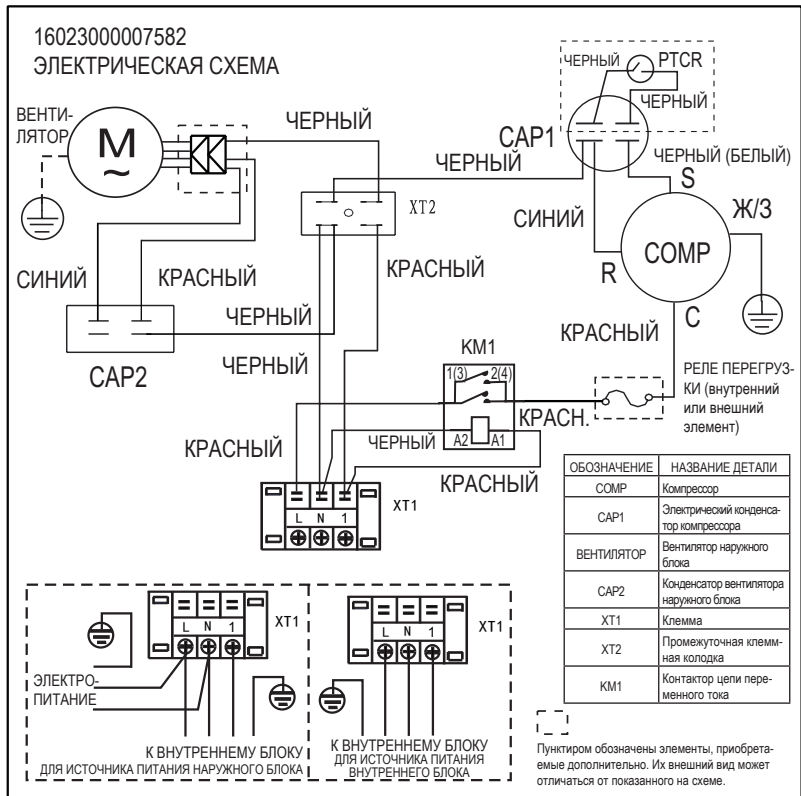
16023000007582
ЭЛЕКТРИЧЕСКАЯ СХЕМА

ВЕНТИЛЯТОР
M
~
ЧЕРНЫЙ
ЧЕРНЫЙ
XT2
СИНИЙ
КРАСНЫЙ
КРАСНЫЙ
ЧЕРНЫЙ
CAP2
ЧЕРНЫЙ
КРАСНЫЙ

ЧЕРНЫЙ
PTCR
ЧЕРНЫЙ
CAP1
ЧЕРНЫЙ (БЕЛЫЙ)
S
СИНИЙ
Ж/З
COMP
R
C
КРАСНЫЙ

KM1
1(3)
2(4)
РЕЛЕ ПЕРЕГРУЗКИ (внутренний или внешний элемент)
КРАСН.
ЧЕРНЫЙ
A2
A1
КРАСНЫЙ
L N 1
XT1

| ОБОЗНАЧЕНИЕ | НАЗВАНИЕ ДЕТАЛИ |
|---|---|
| COMP | Компрессор |
| CAP1 | Электрический конденсатор компрессора |
| ВЕНТИЛЯТОР | Вентилятор наружного блока |
| CAP2 | Конденсатор вентилятора наружного блока |
| XT1 | Клемма |
| XT2 | Промежуточная клеммная колодка |
| KM1 | Контактор цепи переменного тока |

L N 1
XT1
ЭЛЕКТРОПИТАНИЕ
К ВНУТРЕННЕМУ БЛОКУ
ДЛЯ ИСТОЧНИКА ПИТАНИЯ НАРУЖНОГО БЛОКА

L N 1
XT1
К ВНУТРЕННЕМУ БЛОКУ
ДЛЯ ИСТОЧНИКА ПИТАНИЯ ВНУТРЕННЕГО БЛОКА

Пунктиром обозначены элементы, приобретаемые дополнительно. Их внешний вид может отличаться от показанного на схеме.